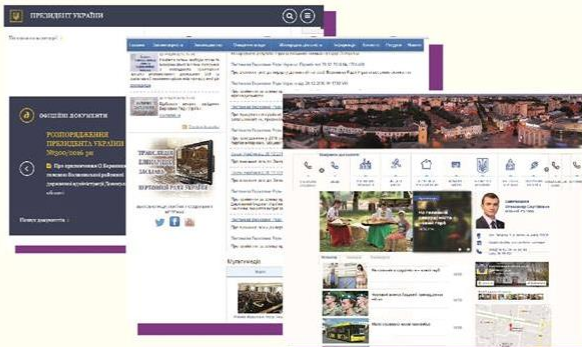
ПРЕЗИДЕНТ УКРАЇНИ

ОФІЦІЙНІ ДОКУМЕНТИ

РОЗПОРЯДЖЕННЯ ПРЕЗИДЕНТА УКРАЇНИ №300/2016-рп

Про призначення О.Веремієнка головою Васильківської районної державної адміністрації Київської області

Новин документи

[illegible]

ПРЯМА ТРАНСЛЯЦІЯ ПЛЕНАРНИХ ЗАСІДАНЬ ВЕРХОВНОЇ РАДИ УКРАЇНИ

Мультимедіа